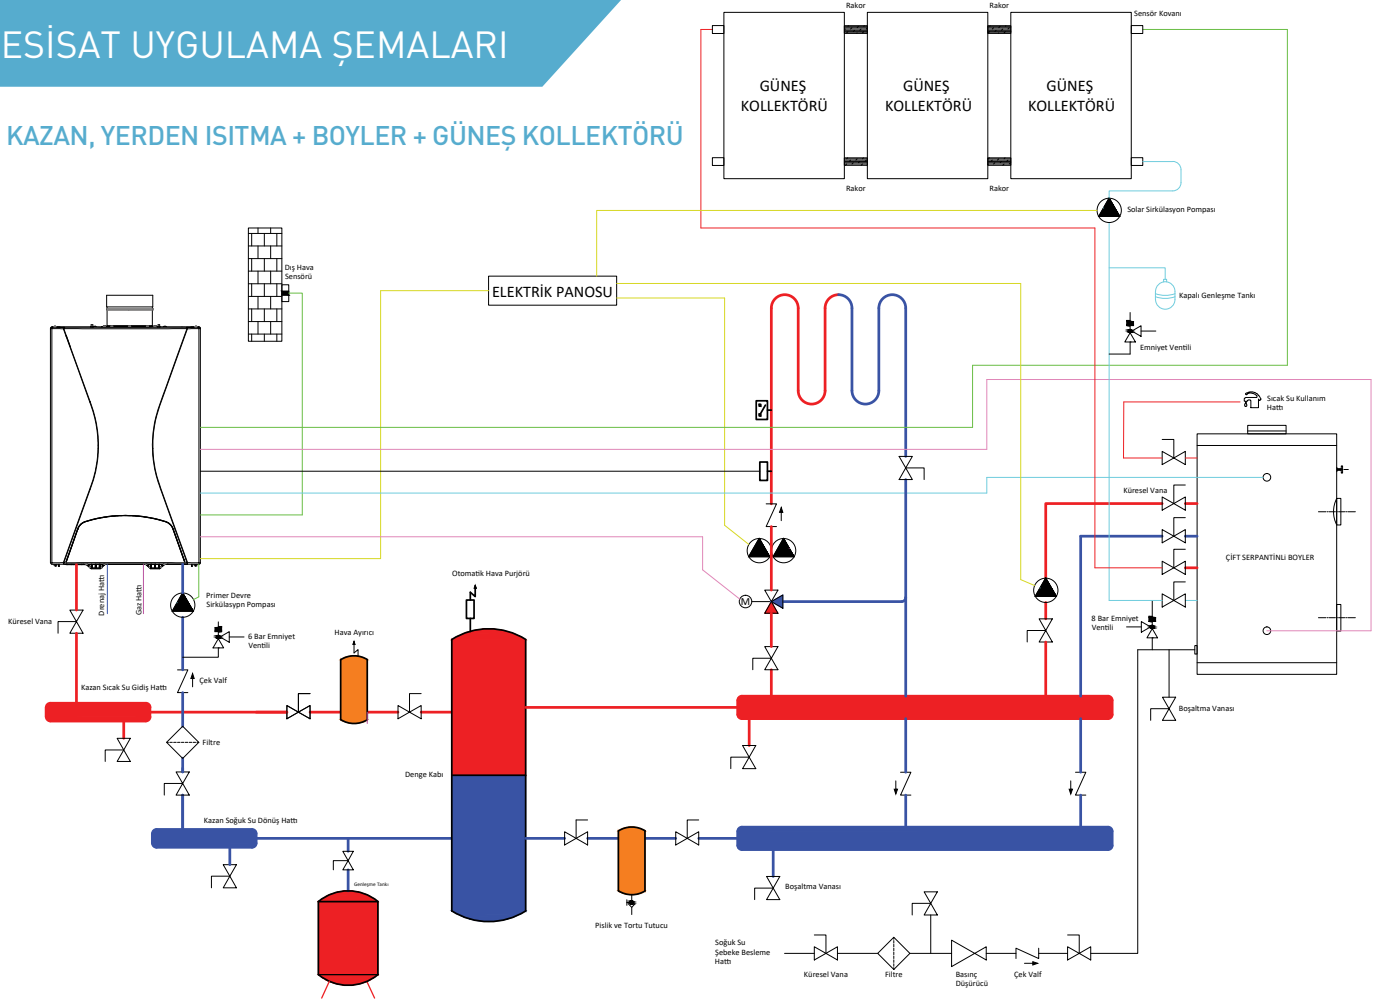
ESİSAT UYGULAMA ŞEMALARI

KAZAN, YERDEN ISITMA + BOYLER + GÜNEŞ KOLLEKTÖRÜ

Rakor
Rakor
Sensör Kovanı
GÜNEŞ KOLLEKTÖRÜ
GÜNEŞ KOLLEKTÖRÜ
GÜNEŞ KOLLEKTÖRÜ
Rakor
Rakor
Solar Sirkülasyon Pompası
Dış Hava Sensörü
ELEKTRİK PANOSU
Kapalı Genleşme Tankı
Emniyet Ventili
Sıcak Su Kullanım Hattı
Küresel Vana
ÇİFT SERPANTİNLİ BOYLER
8 Bar Emniyet Ventili
Boşaltma Vanası
Otomatik Hava Purjörü
Drenaj Hattı
Gaz Hattı
Primer Devre Sirkülasypn Pompası
Küresel Vana
6 Bar Emniyet Ventili
Hava Ayırıcı
Çek Valf
Kazan Sıcak Su Gidiş Hattı
Filtre
Denge Kabı
Kazan Soğuk Su Dönüş Hattı
Genleşme Tankı
Pislik ve Tortu Tutucu
Boşaltma Vanası
Soğuk Su Şebeke Besleme Hattı
Küresel Vana
Filtre
Basınç Düşürücü
Çek Valf